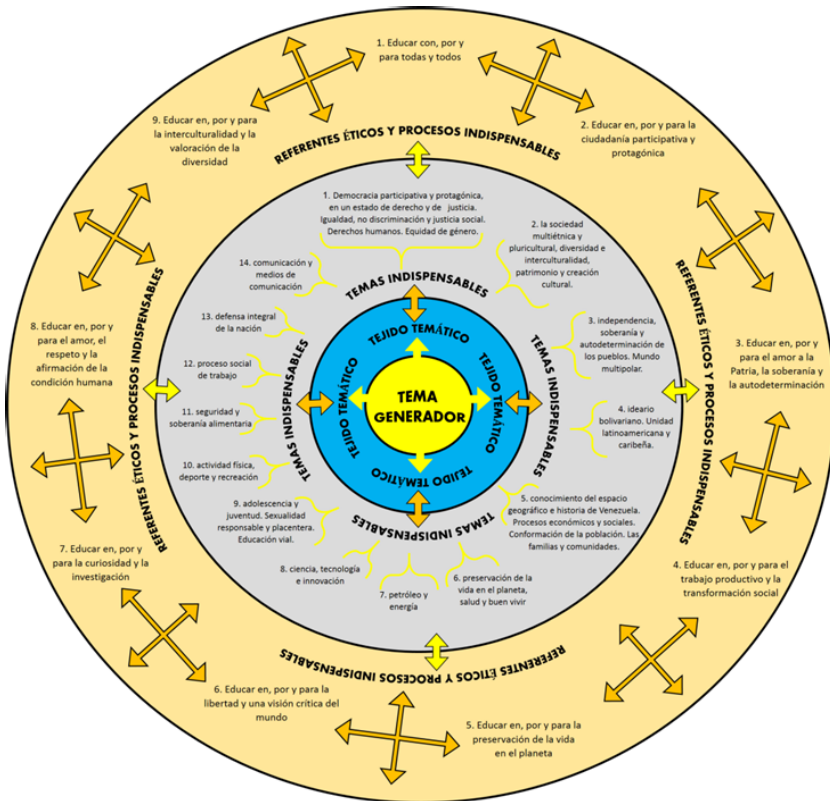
1. Educar con, por y para todas y todos

2. Educar en, por y para la ciudadanía participativa y protagónica

3. Educar en, por y para el amor a la Patria, la soberanía y la autodeterminación

4. Educar en, por y para el trabajo productivo y la transformación social

5. Educar en, por y para la preservación de la vida en el planeta

6. Educar en, por y para la libertad y una visión crítica del mundo

7. Educar en, por y para la curiosidad y la investigación

8. Educar en, por y para el amor, el respeto y la afirmación de la condición humana

9. Educar en, por y para la interculturalidad y la valoración de la diversidad

REFERENTES ÉTICOS Y PROCESOS INDISPENSABLES

REFERENTES ÉTICOS Y PROCESOS INDISPENSABLES

REFERENTES ÉTICOS Y PROCESOS INDISPENSABLES

REFERENTES ÉTICOS Y PROCESOS INDISPENSABLES

1. Democracia participativa y protagónica, en un estado de derecho y de justicia. Igualdad, no discriminación y justicia social. Derechos humanos. Equidad de género.

2. la sociedad multiétnica y pluricultural, diversidad e interculturalidad, patrimonio y creación cultural.

3. independencia, soberanía y autodeterminación de los pueblos. Mundo multipolar.

4. ideario bolivariano. Unidad latinoamericana y caribeña.

5. conocimiento del espacio geográfico e historia de Venezuela. Procesos económicos y sociales. Conformación de la población. Las familias y comunidades.

6. preservación de la vida en el planeta, salud y buen vivir

7. petróleo y energía

8. ciencia, tecnología e innovación

9. adolescencia y juventud. Sexualidad responsable y placentera. Educación vial.

10. actividad física, deporte y recreación

11. seguridad y soberanía alimentaria

12. proceso social de trabajo

13. defensa integral de la nación

14. comunicación y medios de comunicación

TEMAS INDISPENSABLES

TEMAS INDISPENSABLES

TEMAS INDISPENSABLES

TEMAS INDISPENSABLES

TEJIDO TEMÁTICO

TEJIDO TEMÁTICO

TEJIDO TEMÁTICO

TEJIDO TEMÁTICO

TEMA GENERADOR